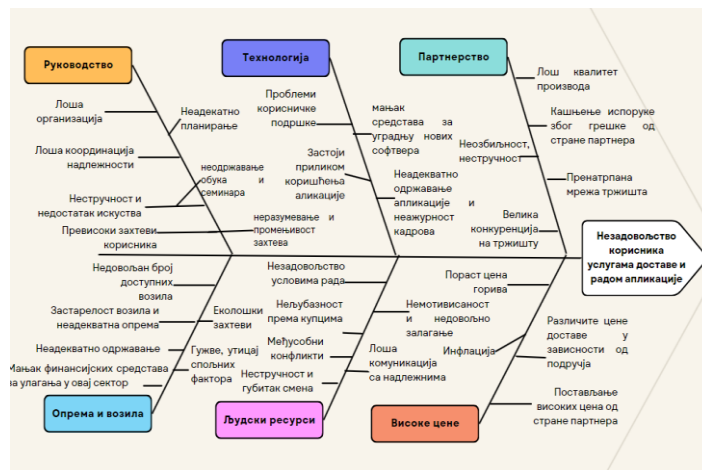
Руководство

Технологија

Партнерство

Лоша организација

Неадекватно планирање

Лоша координација надлежности

неодржавање обука и семинара

Нестручност и недостатак искуства

Превисоки захтеви корисника

Проблеми корисничке подршке

Застоји приликом коришћења апликације

мањак средстава за уградњу нових софтвера

Неадекватно одржавање апликације и неажурност кадрова

неразумевање и промењивост захтева

Лош квалитет производа

Кашњење испоруке због грешке од стране партнера

Неозбиљност, нестручност

Пренатрпана мрежа тржишта

Велика конкуренција на тржишту

Незадовољство корисника услугама доставе и радом апликације

Недовољан број доступних возила

Застарелост возила и неадекватна опрема

Еколошки захтеви

Неадекватно одржавање

Мањак финансијских средстава за улагања у овај сектор

Гужве, утицај спољних фактора

Незадовољство условима рада

Нељубазност према купцима

Међусобни конфликти

Нестручност и губитак смена

Немотивисаност и недовољно залагање

Лоша комуникација са надлежнима

Пораст цена горива

Инфлација

Различите цене доставе у зависности од подручја

Постављање високих цена од стране партнера

Опрема и возила

Људски ресурси

Високе цене